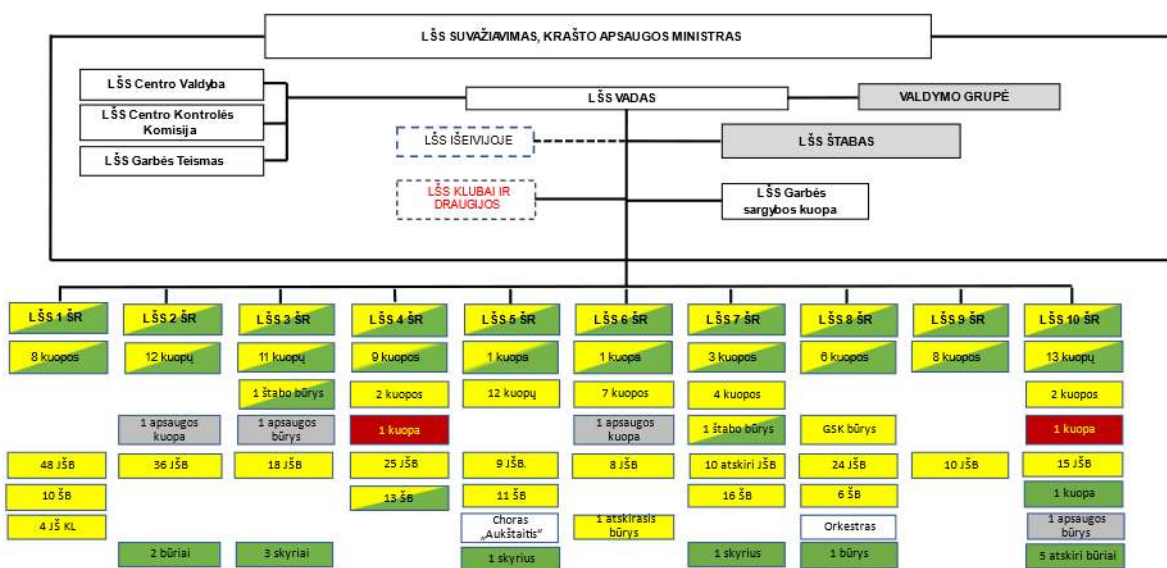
LŠS SUVAŽIAVIMAS, KRAŠTO APSAUGOS MINISTRAS

LŠS Centro Valdyba

LŠS Centro Kontrolės Komisija

LŠS Garbės Teismas

LŠS VADAS

VALDYMO GRUPĖ

LŠS IŠEIVIJOJE

LŠS ŠTABAS

LŠS KLUBAI IR DRAUGIJOS

LŠS Garbės sargybos kuopa

LŠS 1 ŠR
8 kuopos
48 JŠB
10 ŠB
4 JŠ KL

LŠS 2 ŠR
12 kuopų
1 apsaugos kuopa
36 JŠB
2 būriai

LŠS 3 ŠR
11 kuopų
1 štabo būrys
1 apsaugos būrys
18 JŠB
3 skyriai

LŠS 4 ŠR
9 kuopos
2 kuopos
1 kuopa
25 JŠB
13 ŠB

LŠS 5 ŠR
1 kuopa
12 kuopų
9 JŠB.
11 ŠB
Choras „Aukštaitis"
1 skyrius

LŠS 6 ŠR
1 kuopa
7 kuopos
1 apsaugos kuopa
8 JŠB
1 atskirasis būrys

LŠS 7 ŠR
3 kuopos
4 kuopos
1 štabo būrys
10 atskirų JŠB
16 ŠB
1 skyrius

LŠS 8 ŠR
6 kuopos
GSK būrys
24 JŠB
6 ŠB
Orkestras
1 būrys

LŠS 9 ŠR
8 kuopos
10 JŠB

LŠS 10 ŠR
13 kuopų
2 kuopos
1 kuopa
15 JŠB
1 kuopa
1 apsaugos būrys
5 atskiri būriai